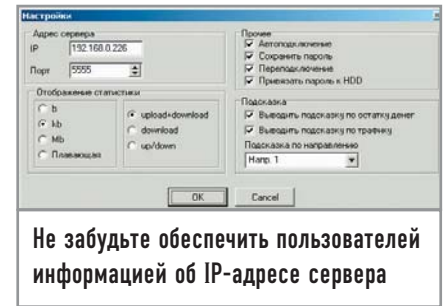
Настройки

Адрес сервера
IP 192.168.0.226
Порт 5555

Прочее
Автоподключение
Сохранить пароль
Переподключение
Привязать пароль к HDD

Отображение статистики
b
kb
Mb
Плавающая
upload+download
download
up/down

Подсказка
Выводить подсказку по остатку денег
Выводить подсказку по трафику
Подсказка по направлению
Напр. 1

OK
Cancel

Не забудьте обеспечить пользователей информацией об IP-адресе сервера